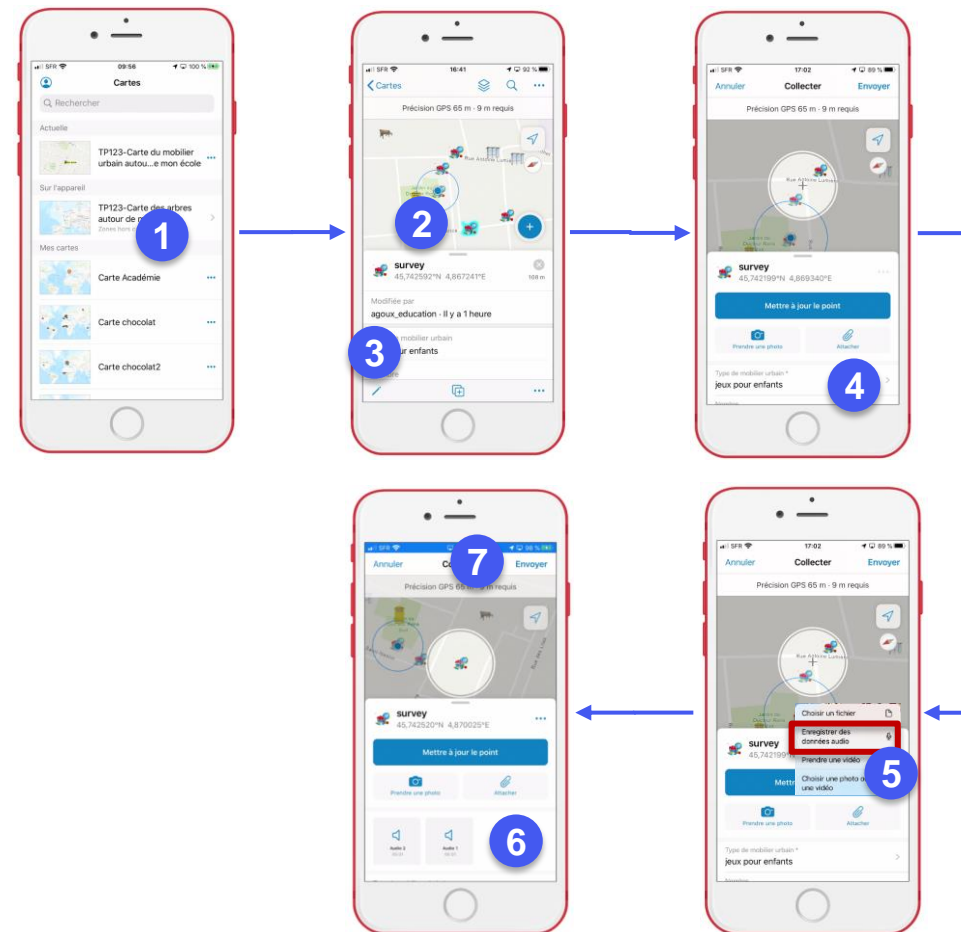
SFR 09:56 100 %
Cartes
Rechercher
Actuelle
TP123-Carte du mobilier urbain autou...e mon école
Sur l'appareil
TP123-Carte des arbres autour de m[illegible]
Zones hors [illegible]
1
Mes cartes
Carte Académie
Carte chocolat
Carte chocolat2

SFR 16:41 92 %
Cartes
Précision GPS 65 m · 9 m requis
2
survey
45,742592°N 4,867241°E
108 m
Modifiée par
agoux_education · il y a 1 heure
3
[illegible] mobilier urbain
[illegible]ur enfants

SFR 17:02 89 %
Annuler Collecter Envoyer
Précision GPS 65 m · 9 m requis
Rue Antoine Lumière
survey
45,742199°N 4,869340°E
Mettre à jour le point
Prendre une photo
Attacher
Type de mobilier urbain *
jeux pour enfants
4

SFR 98 %
Annuler Co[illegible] Envoyer
7
Précision GPS 65 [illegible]
survey
45,742520°N 4,870025°E
Mettre à jour le point
Prendre une photo
Attacher
Audio 2
Audio 1
6

SFR 17:02
Annuler Collecter Envoyer
Précision GPS 65 m · 9 m requis
Rue Antoine Lumière
Choisir un fichier
Enregistrer des données audio
Prendre une vidéo
Choisir une photo ou une vidéo
survey
45,742199
Mett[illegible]
5
Prendre une photo
Attacher
Type de mobilier urbain *
jeux pour enfants